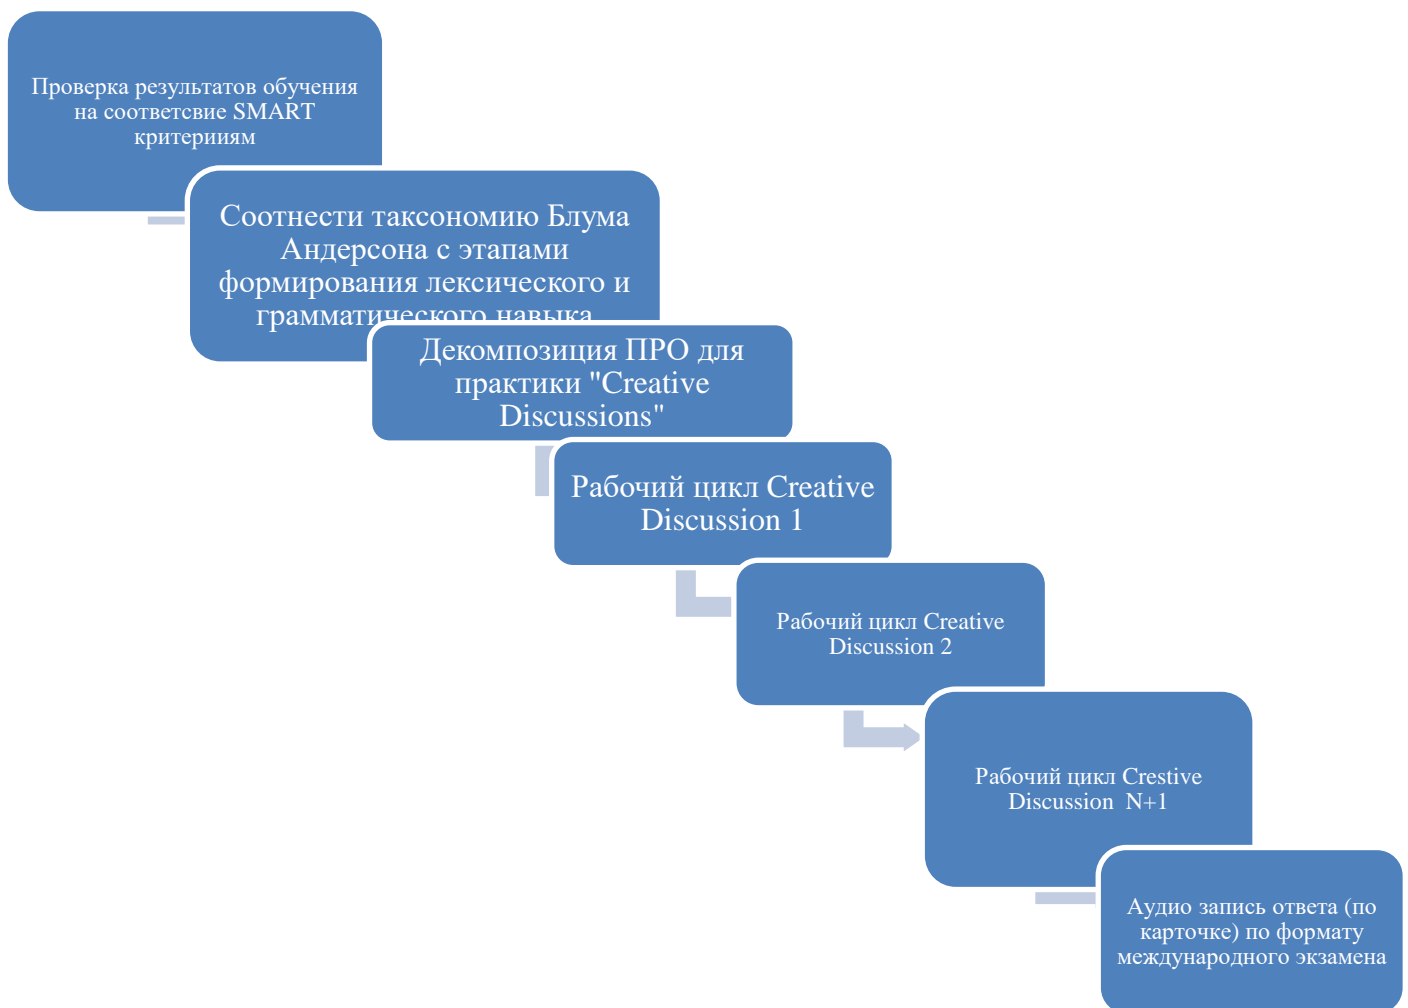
Проверка результатов обучения на соответсвие SMART критериям

Соотнести таксономию Блума Андерсона с этапами формирования лексического и грамматического навыка

Декомпозиция ПРО для практики "Creative Discussions"

Рабочий цикл Creative Discussion 1

Рабочий цикл Creative Discussion 2

Рабочий цикл Crestive Discussion N+1

Аудио запись ответа (по карточке) по формату международного экзамена